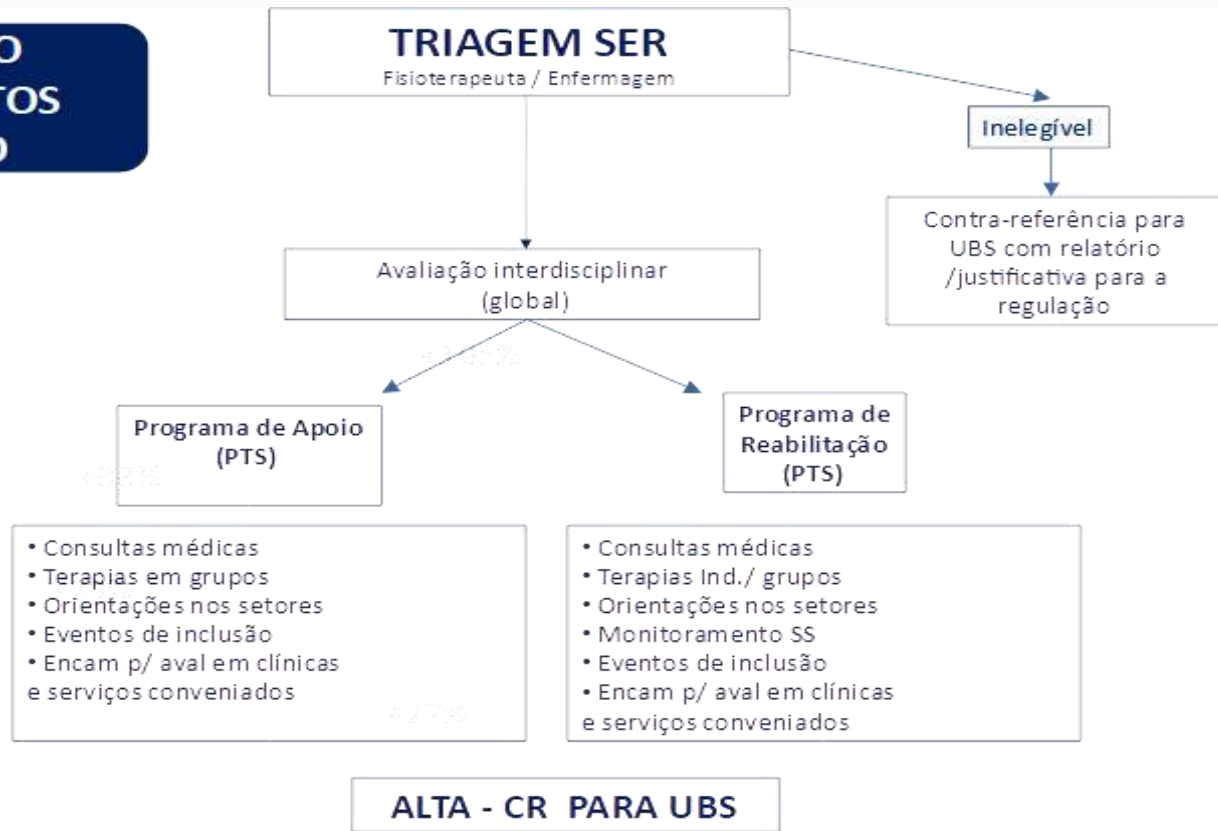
O
TOS
O

TRIAGEM SER
Fisioterapeuta / Enfermagem

Inelegível

Contra-referência para UBS com relatório /justificativa para a regulação

Avaliação interdisciplinar (global)

Programa de Apoio (PTS)

Programa de Reabilitação (PTS)

• Consultas médicas
• Terapias em grupos
• Orientações nos setores
• Eventos de inclusão
• Encam p/ aval em clínicas e serviços conveniados

• Consultas médicas
• Terapias Ind./ grupos
• Orientações nos setores
• Monitoramento SS
• Eventos de inclusão
• Encam p/ aval em clínicas e serviços conveniados

ALTA - CR PARA UBS